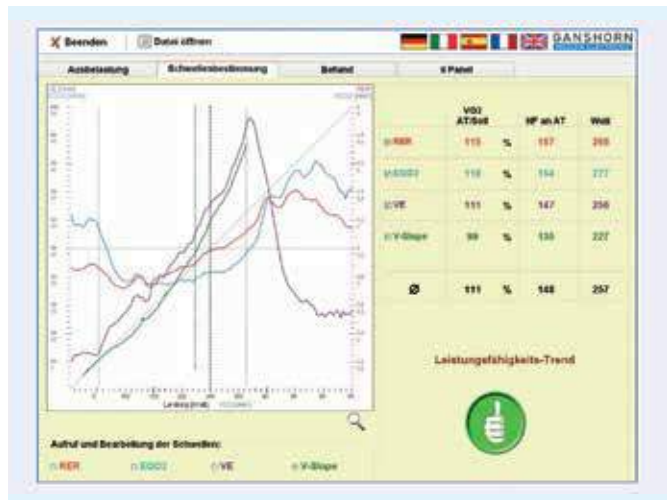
Beenden | Datei öffnen

GANSHORN

Ausbelastung | Schwellenbestimmung | Befund | 9 Panel

| | VO2 AT/Soll | | HF an AT | Watt |
|---|---|---|---|---|
| RER | 115 | % | 157 | 265 |
| EQO2 | 110 | % | 154 | 277 |
| VE | 111 | % | 147 | 256 |
| V-Slope | 99 | % | 135 | 227 |
| Ø | 111 | % | 148 | 257 |

Leistung [Watt]

Leistungsfähigkeits-Trend

Aufruf und Bearbeitung der Schwellen:
RER  EQO2  VE  V-Slope